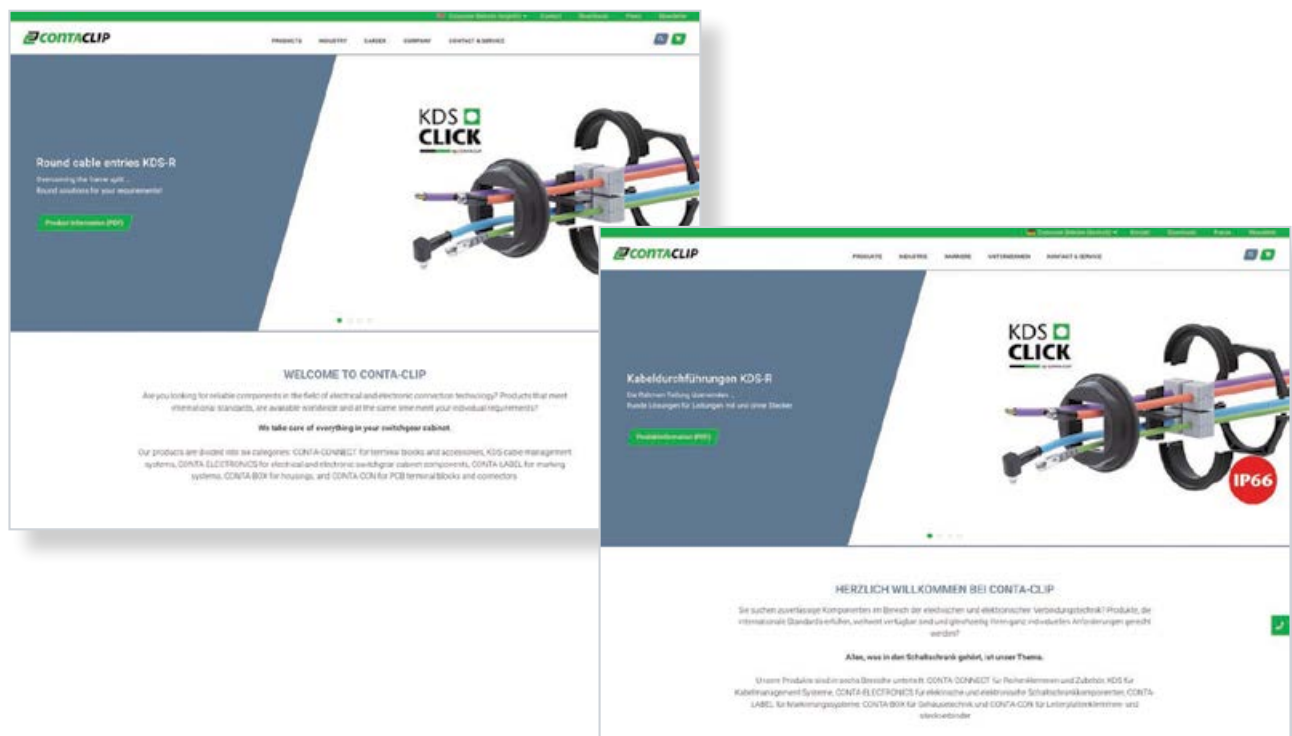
Corporate Website (English) ▾ Contact Downloads Press Newsletter

CONTACLIP

PRODUCTS INDUSTRY CAREER COMPANY CONTACT & SERVICE

Round cable entries KDS-R

Overcoming the frame split ...
Round solutions for your requirements!

Product Information (PDF)

KDS CLICK

WELCOME TO CONTA-CLIP

Are you looking for reliable components in the field of electrical and electronic connection technology? Products that meet international standards, are available worldwide and at the same time meet your individual requirements?

We take care of everything in your switchgear cabinet.

Our products are divided into six categories: CONTA-CONNECT for terminal blocks and accessories, KDS cable management systems, CONTA-ELECTRONICS for electrical and electronic switchgear cabinet components, CONTA-LABEL for marking systems, CONTA-BOX for housings, and CONTA-CON for PCB terminal blocks and connectors.

Corporate Website (Deutsch) ▾ Kontakt Downloads Presse Newsletter

CONTACLIP

PRODUKTE INDUSTRIE KARRIERE UNTERNEHMEN KONTAKT & SERVICE

Kabeldurchführungen KDS-R

Die Rahmen-Teilung überwinden ...
Runde Lösungen für Leitungen mit und ohne Stecker

Produktinformation (PDF)

KDS CLICK

IP66

HERZLICH WILLKOMMEN BEI CONTA-CLIP

Sie suchen zuverlässige Komponenten im Bereich der elektrischen und elektronischen Verbindungstechnik? Produkte, die internationale Standards erfüllen, weltweit verfügbar sind und gleichzeitig Ihren ganz individuellen Anforderungen gerecht werden?

Alles, was in den Schaltschrank gehört, ist unser Thema.

Unsere Produkte sind in sechs Bereiche unterteilt: CONTA-CONNECT für Reihenklemmen und Zubehör, KDS für Kabelmanagement-Systeme, CONTA-ELECTRONICS für elektrische und elektronische Schaltschrankkomponenten, CONTA-LABEL für Markierungssysteme, CONTA-BOX für Gehäusetechnik und CONTA-CON für Leiterplattenklemmen und Steckverbinder.